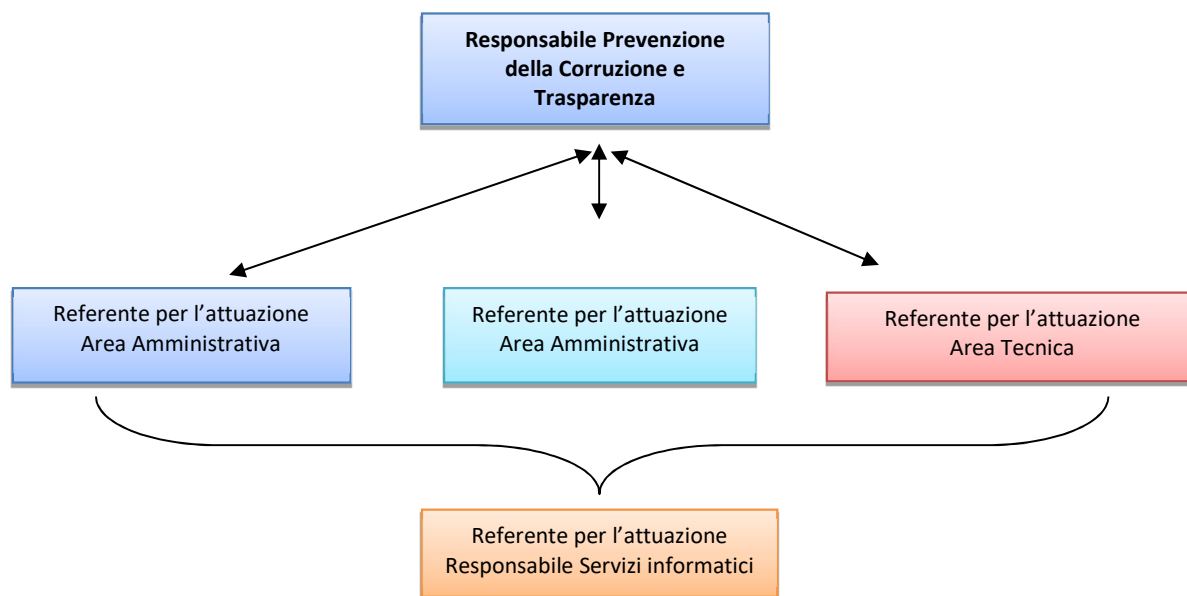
Responsabile Prevenzione della Corruzione e Trasparenza

Referente per l’attuazione
Area Amministrativa

Referente per l’attuazione
Area Amministrativa

Referente per l’attuazione
Area Tecnica

Referente per l’attuazione
Responsabile Servizi informatici